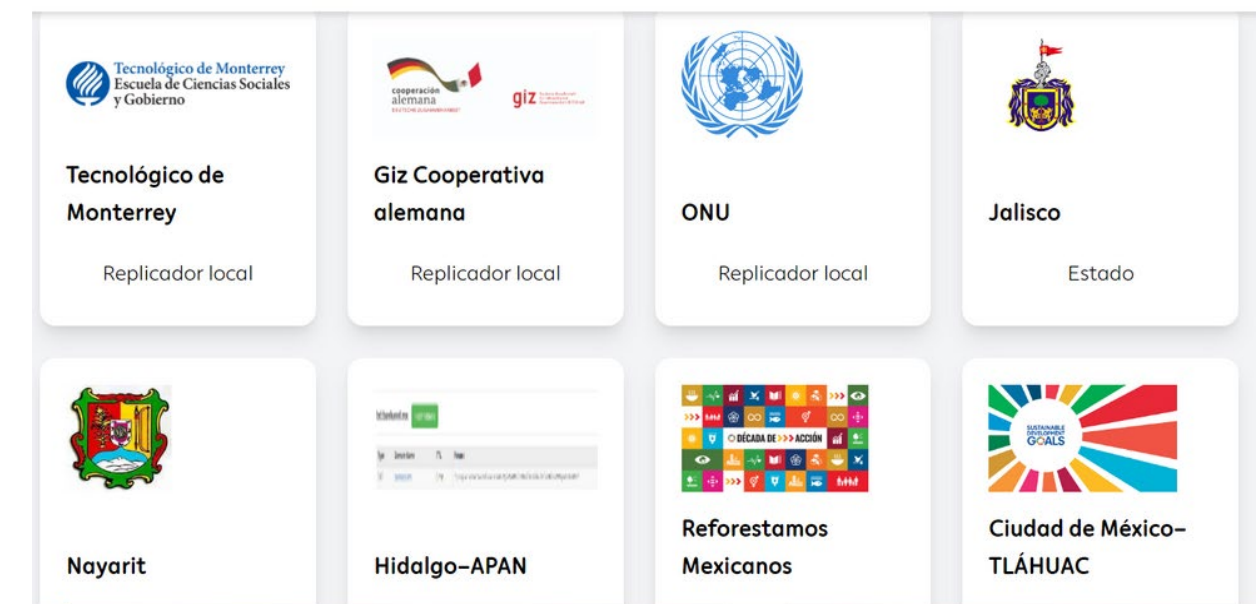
Tecnológico de Monterrey
Escuela de Ciencias Sociales y Gobierno

Tecnológico de Monterrey

Replicador local

cooperación alemana

giz

Giz Cooperativa alemana

Replicador local

ONU

Replicador local

Jalisco

Estado

Nayarit

Hidalgo-APAN

DÉCADA DE ACCIÓN

Reforestamos Mexicanos

SUSTAINABLE DEVELOPMENT GOALS

Ciudad de México-TLÁHUAC